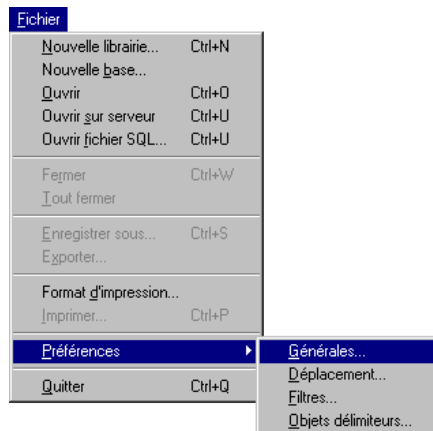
Fichier

| | |
|---|---|
| Nouvelle librairie... | Ctrl+N |
| Nouvelle base... | |
| Ouvrir | Ctrl+O |
| Ouvrir sur serveur | Ctrl+U |
| Ouvrir fichier SQL... | Ctrl+U |
| Fermer | Ctrl+W |
| Tout fermer | |
| Enregistrer sous... | Ctrl+S |
| Exporter... | |
| Format d'impression... | |
| Imprimer... | Ctrl+P |
| Préférences | |
| Quitter | Ctrl+Q |

Générales...
Déplacement...
Filtres...
Objets délimiteurs...